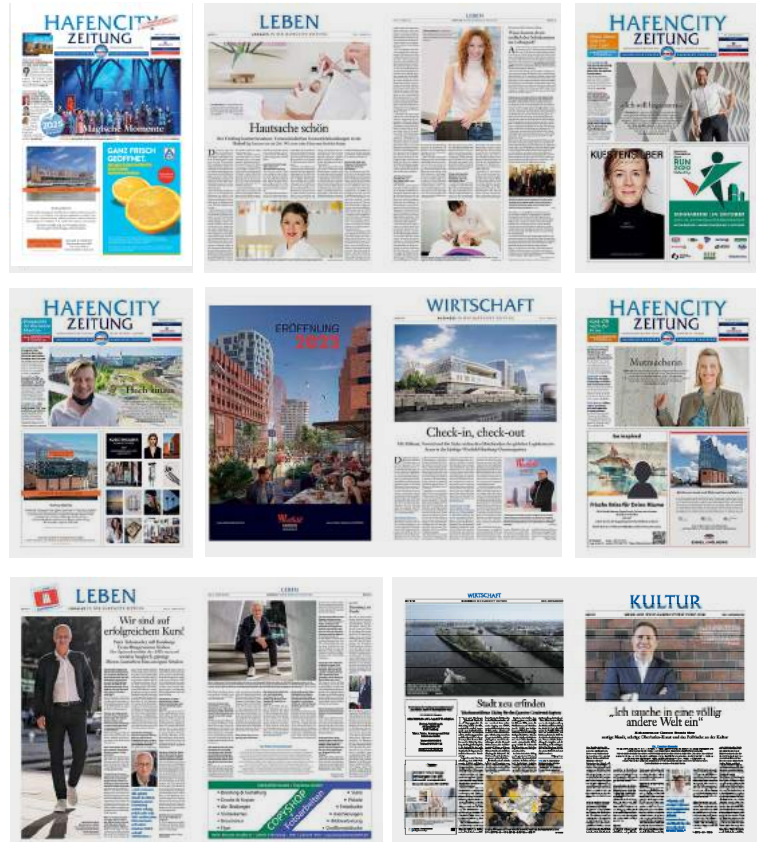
HAFENCITY ZEITUNG

Magische Momente

GANZ FRISCH GEÖFFNET.

LEBEN

Hautsache schön

LEBEN

HAFENCITY ZEITUNG

KUNSTZAUBER

RUN 2020

HAFENCITY ZEITUNG

Hoch hinaus

ERÖFFNUNG 2023

WIRTSCHAFT

Check-in, check-out

HAFENCITY ZEITUNG

Mutmacherin

Frische Ideen für Deinen Raum

LEBEN

Wir sind auf erfolgreichem Kurs!

LEBEN

COPYSHOP

WIRTSCHAFT

Stadt neu erfinden

KULTUR

„Ich tauche in eine völlig andere Welt ein"